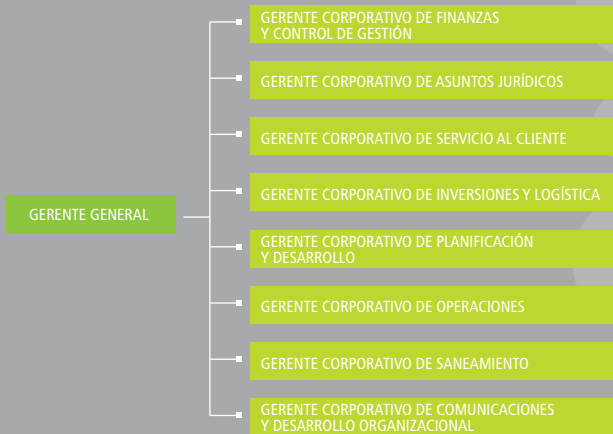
GERENTE GENERAL

GERENTE CORPORATIVO DE FINANZAS Y CONTROL DE GESTIÓN

GERENTE CORPORATIVO DE ASUNTOS JURÍDICOS

GERENTE CORPORATIVO DE SERVICIO AL CLIENTE

GERENTE CORPORATIVO DE INVERSIONES Y LOGÍSTICA

GERENTE CORPORATIVO DE PLANIFICACIÓN Y DESARROLLO

GERENTE CORPORATIVO DE OPERACIONES

GERENTE CORPORATIVO DE SANEAMIENTO

GERENTE CORPORATIVO DE COMUNICACIONES Y DESARROLLO ORGANIZACIONAL